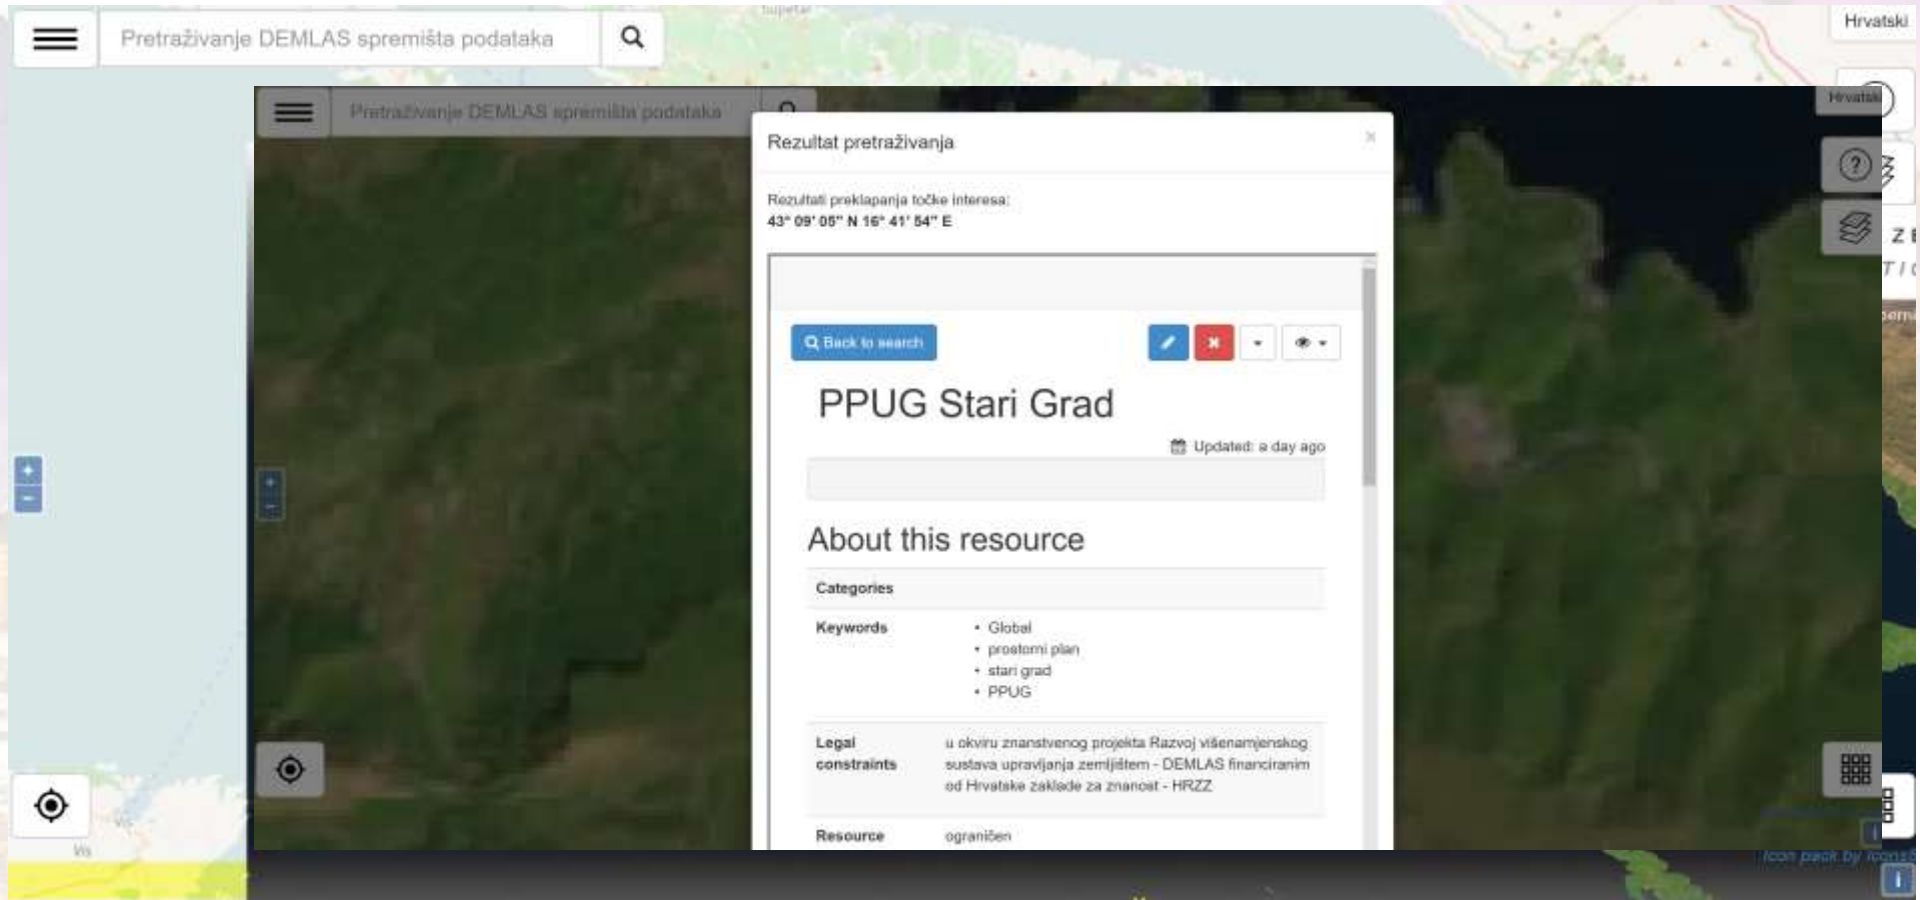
Pretraživanje DEMLAS spremišta podataka

Hrvatski

Pretraživanje DEMLAS spremišta podataka

Hrvatski

Rezultat pretraživanja

×

Rezultati preklapanja točke interesa:
43° 09' 05" N 16° 41' 54" E

Back to search

PPUG Stari Grad

Updated: a day ago

About this resource

| Categories | |
|---|---|
| Keywords | • Global<br>• prostorni plan<br>• stari grad<br>• PPUG |
| Legal constraints | u okviru znanstvenog projekta Razvoj višenamjenskog sustava upravljanja zemljištem - DEMLAS financiranim od Hrvatske zaklade za znanost - HRZZ |
| Resource | ograničen |

Icon pack by Icons8